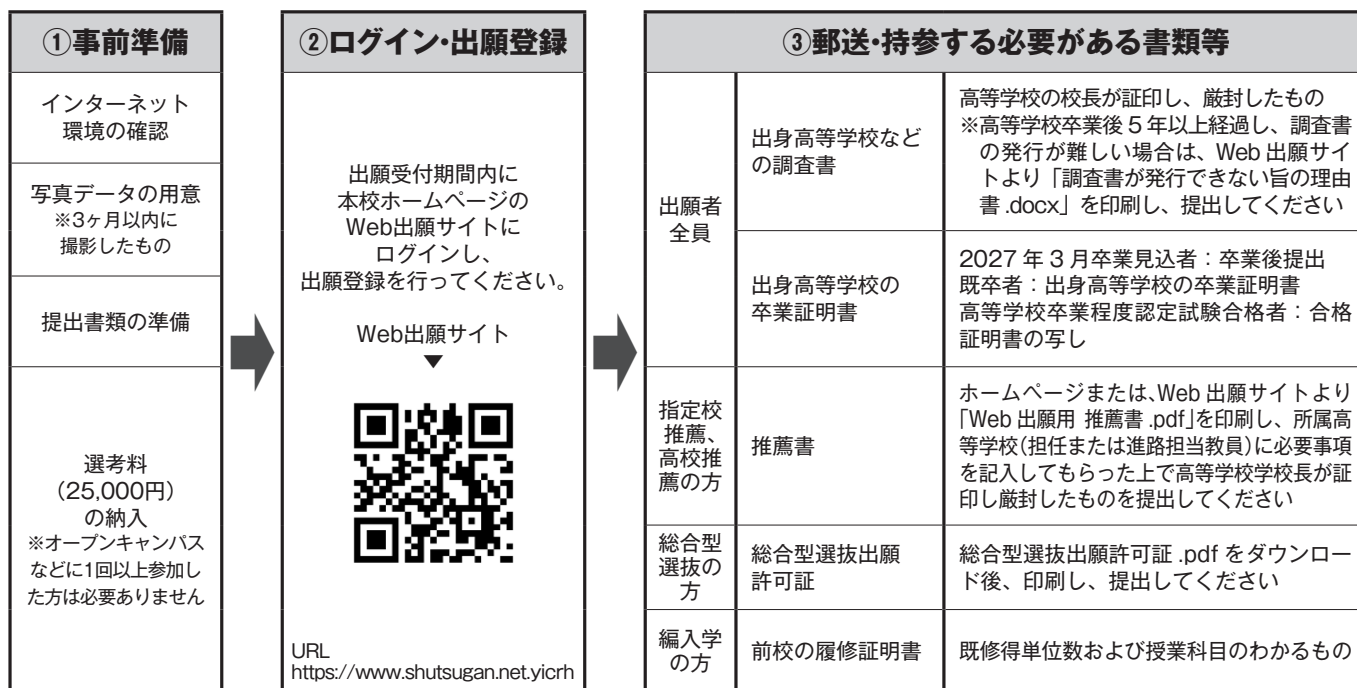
①事前準備

インターネット環境の確認

写真データの用意
※3ヶ月以内に撮影したもの

提出書類の準備

選考料
（25,000円）
の納入
※オープンキャンパスなどに1回以上参加した方は必要ありません

②ログイン･出願登録

出願受付期間内に
本校ホームページの
Web出願サイトに
ログインし、
出願登録を行ってください。

Web出願サイト
▼

URL
https://www.shutsugan.net.yicrh

③郵送･持参する必要がある書類等

| | | |
|---|---|---|
| 出願者全員 | 出身高等学校などの調査書 | 高等学校の校長が証印し、厳封したもの<br>※高等学校卒業後 5 年以上経過し、調査書の発行が難しい場合は、Web 出願サイトより「調査書が発行できない旨の理由書 .docx」を印刷し、提出してください |
| | 出身高等学校の卒業証明書 | 2027 年 3 月卒業見込者：卒業後提出<br>既卒者：出身高等学校の卒業証明書<br>高等学校卒業程度認定試験合格者：合格証明書の写し |
| 指定校推薦、高校推薦の方 | 推薦書 | ホームページまたは､Web 出願サイトより「Web 出願用 推薦書 .pdf」を印刷し、所属高等学校（担任または進路担当教員）に必要事項を記入してもらった上で高等学校学校長が証印し厳封したものを提出してください |
| 総合型選抜の方 | 総合型選抜出願許可証 | 総合型選抜出願許可証 .pdf をダウンロード後、印刷し、提出してください |
| 編入学の方 | 前校の履修証明書 | 既修得単位数および授業科目のわかるもの |